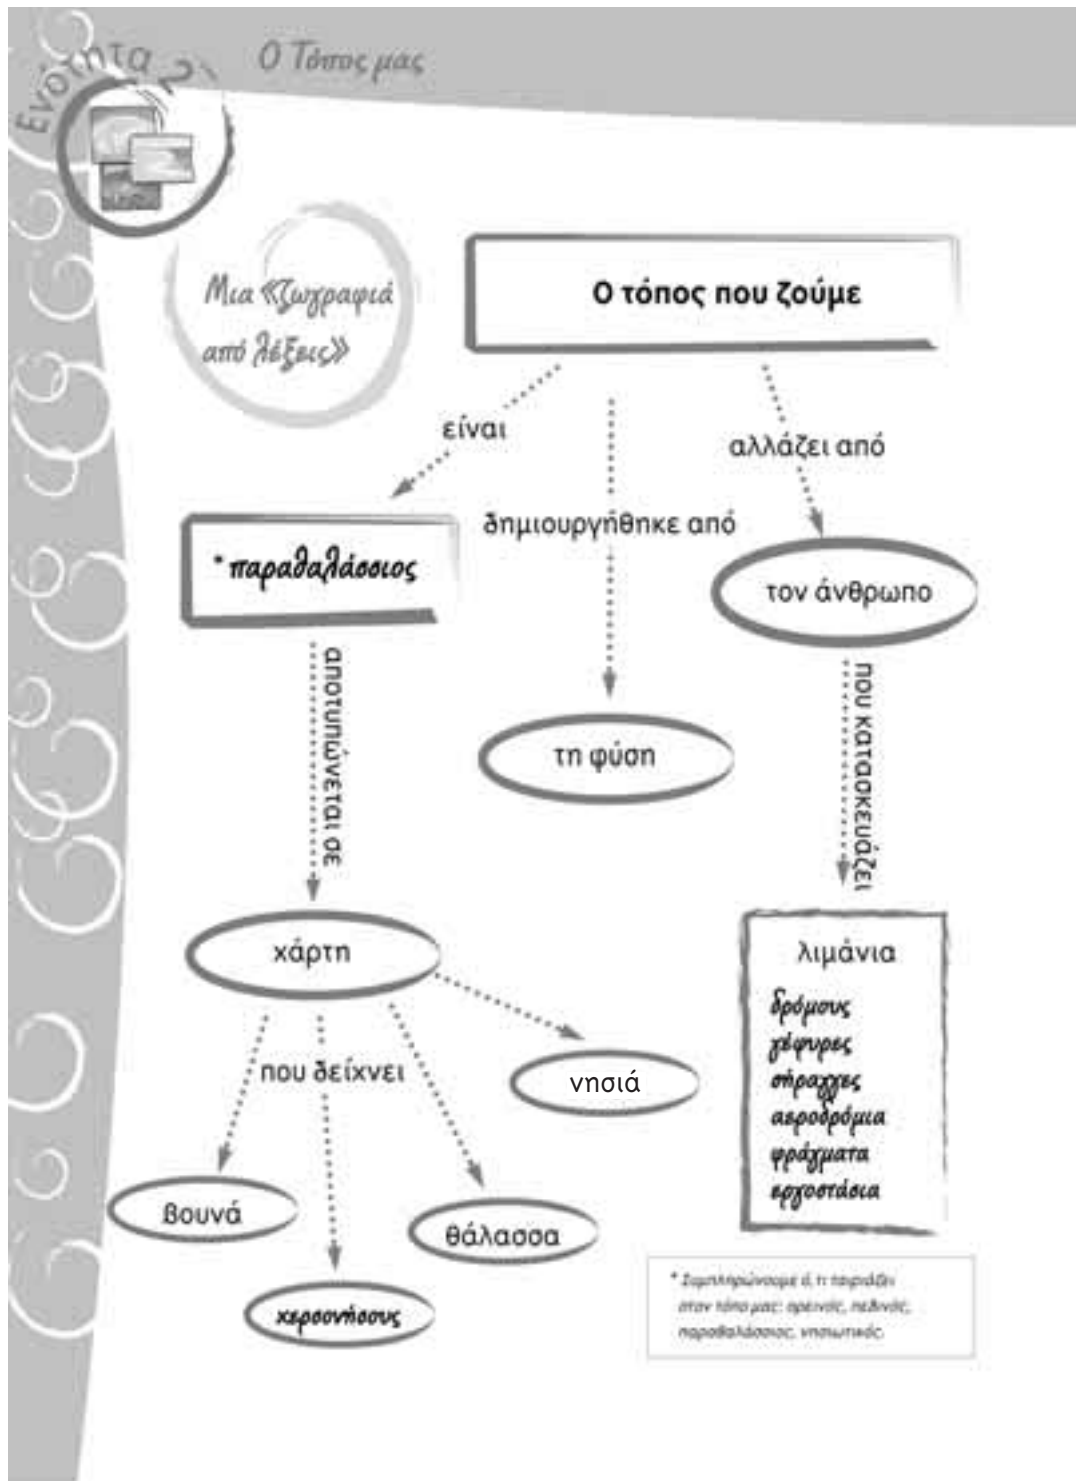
Ενότητα 2 Ο Τόπος μας

Μια «ζωγραφιά από λέξεις»

Ο τόπος που ζούμε

είναι

δημιουργήθηκε από

αλλάζει από

*παραθαλάσσιος

τον άνθρωπο

αποτυπώνεται σε

τη φύση

που κατασκευάζει

χάρτη

λιμάνια
δρόμους
γέφυρες
σήραγγες
αεροδρόμια
φράγματα
εργοστάσια

που δείχνει

νησιά

βουνά

θάλασσα

χερσονήσους

* Συμπληρώνουμε ό,τι ταιριάζει στον τόπο μας: ορεινός, πεδινός, παραθαλάσσιος, νησιωτικός.